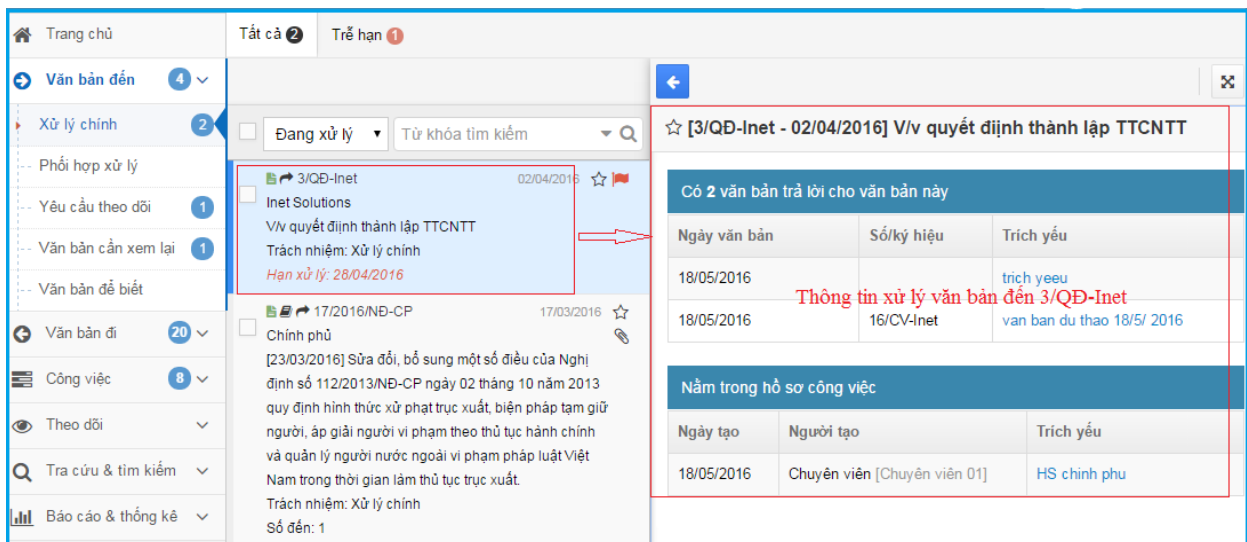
Trang chủ
Văn bản đến 4
Xử lý chính 2
Phối hợp xử lý
Yêu cầu theo dõi 1
Văn bản cần xem lại 1
Văn bản để biết
Văn bản đi 20
Công việc 8
Theo dõi
Tra cứu & tìm kiếm
Báo cáo & thống kê

Tất cả 2
Trễ hạn 1

Đang xử lý
Từ khóa tìm kiếm

3/QĐ-Inet 02/04/2016
Inet Solutions
V/v quyết định thành lập TTCNTT
Trách nhiệm: Xử lý chính
Hạn xử lý: 28/04/2016

17/2016/NĐ-CP 17/03/2016
Chính phủ
[23/03/2016] Sửa đổi, bổ sung một số điều của Nghị định số 112/2013/NĐ-CP ngày 02 tháng 10 năm 2013 quy định hình thức xử phạt trục xuất, biện pháp tạm giữ người, áp giải người vi phạm theo thủ tục hành chính và quản lý người nước ngoài vi phạm pháp luật Việt Nam trong thời gian làm thủ tục trục xuất.
Trách nhiệm: Xử lý chính
Số đến: 1

[3/QĐ-Inet - 02/04/2016] V/v quyết định thành lập TTCNTT

Có 2 văn bản trả lời cho văn bản này

| Ngày văn bản | Số/ký hiệu | Trích yếu |
|---|---|---|
| 18/05/2016 | | trich yeeu |
| 18/05/2016 | 16/CV-Inet | van ban du thao 18/5/ 2016 |

Thông tin xử lý văn bản đến 3/QĐ-Inet

Nằm trong hồ sơ công việc

| Ngày tạo | Người tạo | Trích yếu |
|---|---|---|
| 18/05/2016 | Chuyên viên [Chuyên viên 01] | HS chinh phu |